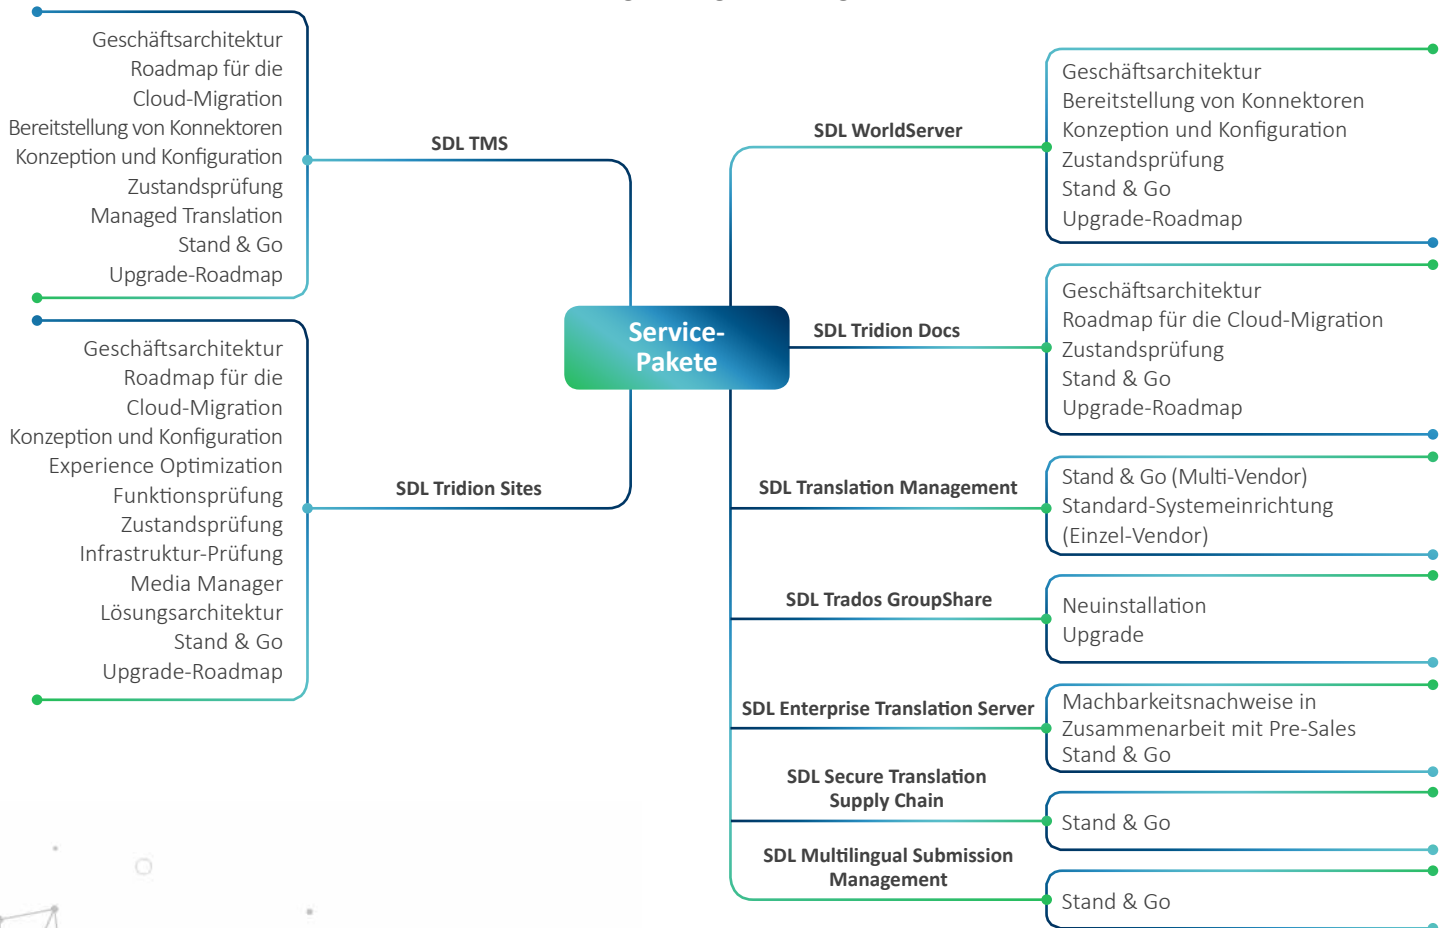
Geschäftsarchitektur
Roadmap für die Cloud-Migration
Bereitstellung von Konnektoren
Konzeption und Konfiguration
Zustandsprüfung
Managed Translation
Stand & Go
Upgrade-Roadmap

SDL TMS

Geschäftsarchitektur
Roadmap für die Cloud-Migration
Konzeption und Konfiguration
Experience Optimization
Funktionsprüfung
Zustandsprüfung
Infrastruktur-Prüfung
Media Manager
Lösungsarchitektur
Stand & Go
Upgrade-Roadmap

SDL Tridion Sites

Service-Pakete

SDL WorldServer

Geschäftsarchitektur
Bereitstellung von Konnektoren
Konzeption und Konfiguration
Zustandsprüfung
Stand & Go
Upgrade-Roadmap

SDL Tridion Docs

Geschäftsarchitektur
Roadmap für die Cloud-Migration
Zustandsprüfung
Stand & Go
Upgrade-Roadmap

SDL Translation Management

Stand & Go (Multi-Vendor)
Standard-Systemeinrichtung (Einzel-Vendor)

SDL Trados GroupShare

Neuinstallation
Upgrade

SDL Enterprise Translation Server

Machbarkeitsnachweise in Zusammenarbeit mit Pre-Sales
Stand & Go

SDL Secure Translation Supply Chain

Stand & Go

SDL Multilingual Submission Management

Stand & Go